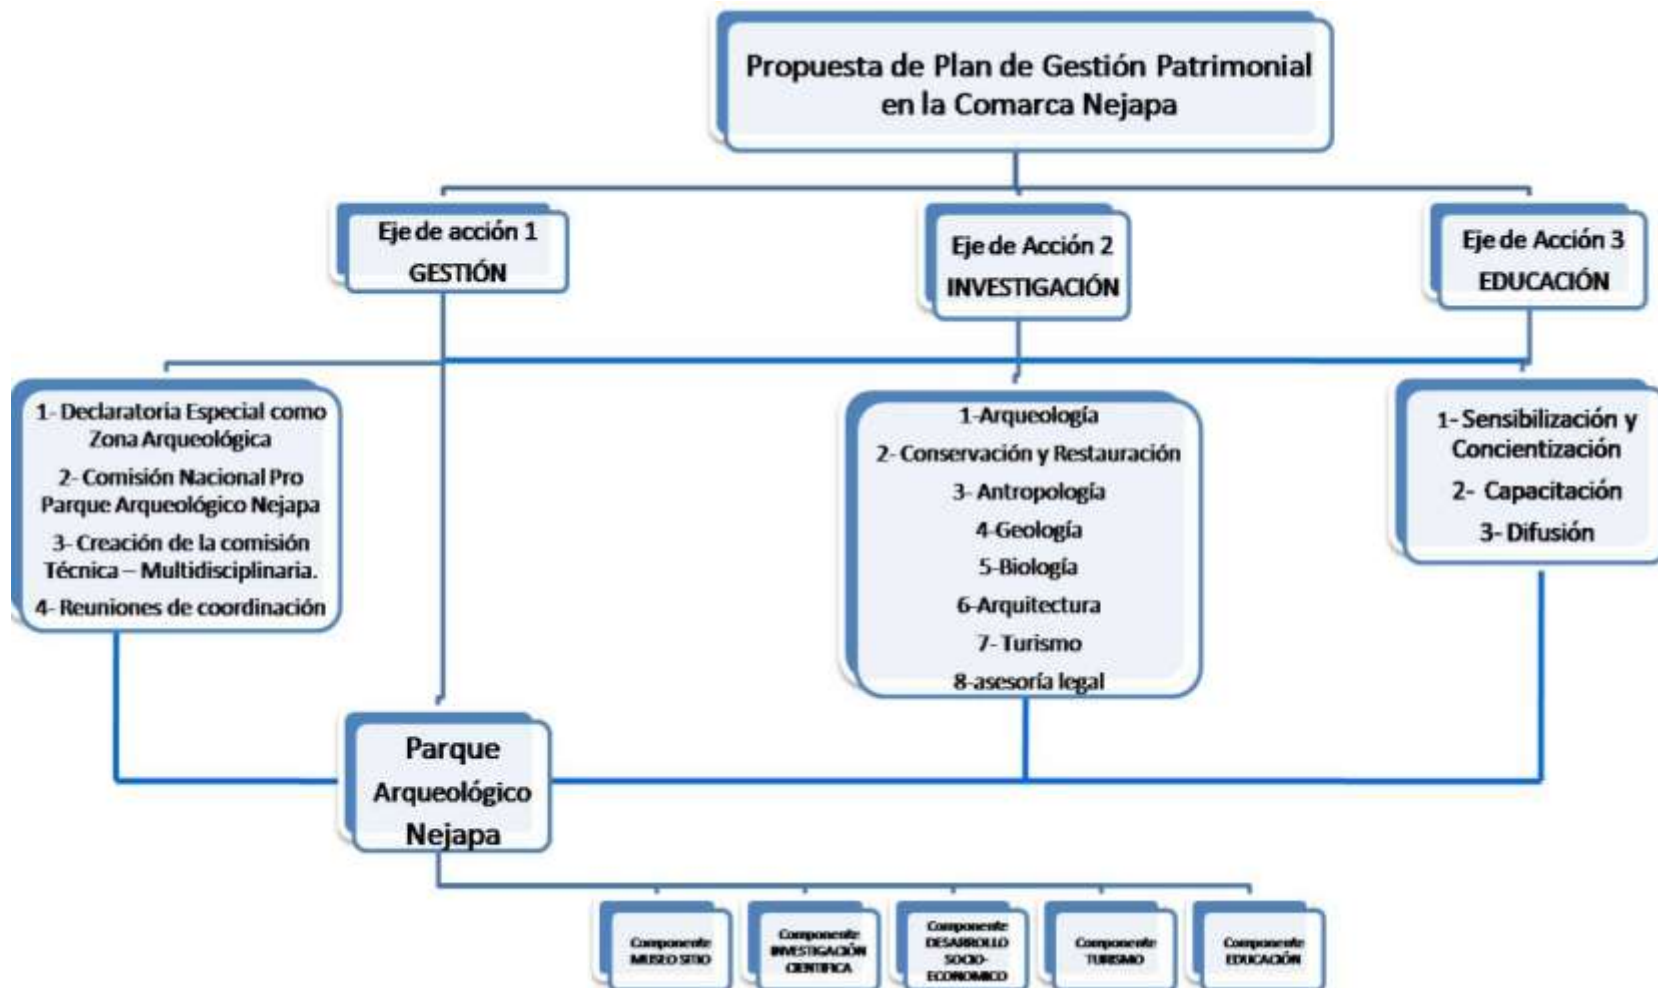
Propuesta de Plan de Gestión Patrimonial en la Comarca Nejapa

Eje de acción 1
GESTIÓN

Eje de Acción 2
INVESTIGACIÓN

Eje de Acción 3
EDUCACIÓN

1- Declaratoria Especial como Zona Arqueológica
2- Comisión Nacional Pro Parque Arqueológico Nejapa
3- Creación de la comisión Técnica – Multidisciplinaria.
4- Reuniones de coordinación

1-Arqueología
2- Conservación y Restauración
3- Antropología
4-Geología
5-Biología
6-Arquitectura
7- Turismo
8-asesoría legal

1- Sensibilización y Concientización
2- Capacitación
3- Difusión

Parque Arqueológico Nejapa

Componente MUSEO SITIO

Componente INVESTIGACIÓN CIENTIFICA

Componente DESARROLLO SOCIO-ECONOMICO

Componente TURISMO

Componente EDUCACIÓN